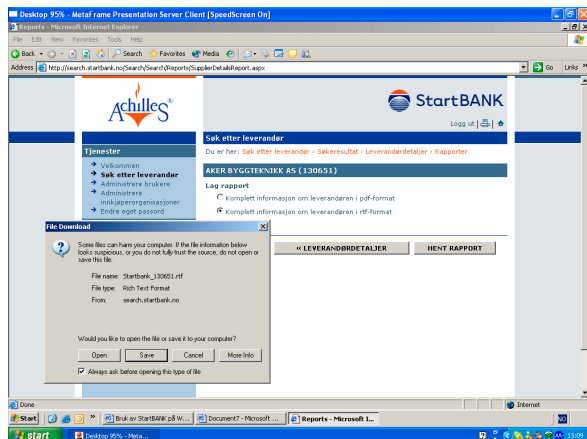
Desktop 95% - MetaFrame Presentation Server Client [SpeedScreen On]

Reports - Microsoft Internet Explorer

File Edit View Favorites Tools Help

Back Search Favorites Media

Address http://search.startbank.no/Search/Search/Reports/SupplierDetailsReport.aspx Go Links

Achilles®

StartBANK

Logg ut

Søk etter leverandør

Du er her: Søk etter leverandør › Søkeresultat › Leverandørdetaljer › Rapporter

Tjenester

Velkommen
Søk etter leverandør
Administrere brukere
Administrere innkjøperorganisasjoner
Endre eget passord

AKER BYGGTEKNIKK AS (130651)

Lag rapport

Komplett informasjon om leverandøren i pdf-format

Komplett informasjon om leverandøren i rtf-format

« LEVERANDØRDETALJER

HENT RAPPORT

File Download

Some files can harm your computer. If the file information below looks suspicious, or you do not fully trust the source, do not open or save this file.

File name: Startbank_130651.rtf

File type: Rich Text Format

From: search.startbank.no

Would you like to open the file or save it to your computer?

Open Save Cancel More Info

Always ask before opening this type of file

Done

Internet

Start

Bruk av StartBANK på W...

Document7 - Microsoft ...

Reports - Microsoft I...

start

Desktop 95% - Meta...

13:09